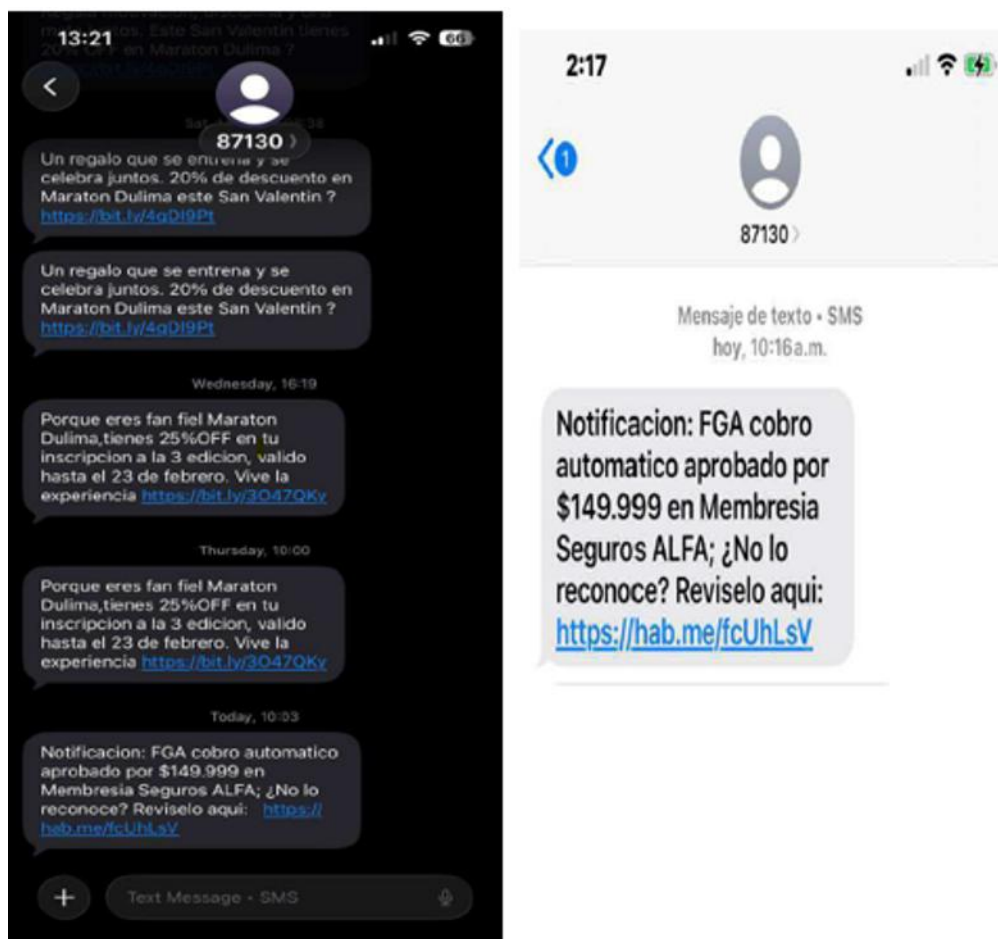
13:21

66

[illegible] Esto San Valentin tienes 20% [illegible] en Maraton Dulima ?

87130

Saturday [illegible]

Un regalo que se entrena y se celebra juntos. 20% de descuento en Maraton Dulima este San Valentin ? https://bit.ly/4gDI9Pt

Un regalo que se entrena y se celebra juntos. 20% de descuento en Maraton Dulima este San Valentin ? https://bit.ly/4gDI9Pt

Wednesday, 16:19

Porque eres fan fiel Maraton Dulima,tienes 25%OFF en tu inscripcion a la 3 edicion, valido hasta el 23 de febrero. Vive la experiencia https://bit.ly/3O47QKv

Thursday, 10:00

Porque eres fan fiel Maraton Dulima,tienes 25%OFF en tu inscripcion a la 3 edicion, valido hasta el 23 de febrero. Vive la experiencia https://bit.ly/3O47QKv

Today, 10:03

Notificacion: FGA cobro automatico aprobado por $149.999 en Membresia Seguros ALFA; ¿No lo reconoce? Reviselo aqui: https://hab.me/fcUhLsV

+ Text Message • SMS

2:17

1

87130

Mensaje de texto • SMS
hoy, 10:16 a.m.

Notificacion: FGA cobro automatico aprobado por $149.999 en Membresia Seguros ALFA; ¿No lo reconoce? Reviselo aqui: https://hab.me/fcUhLsV